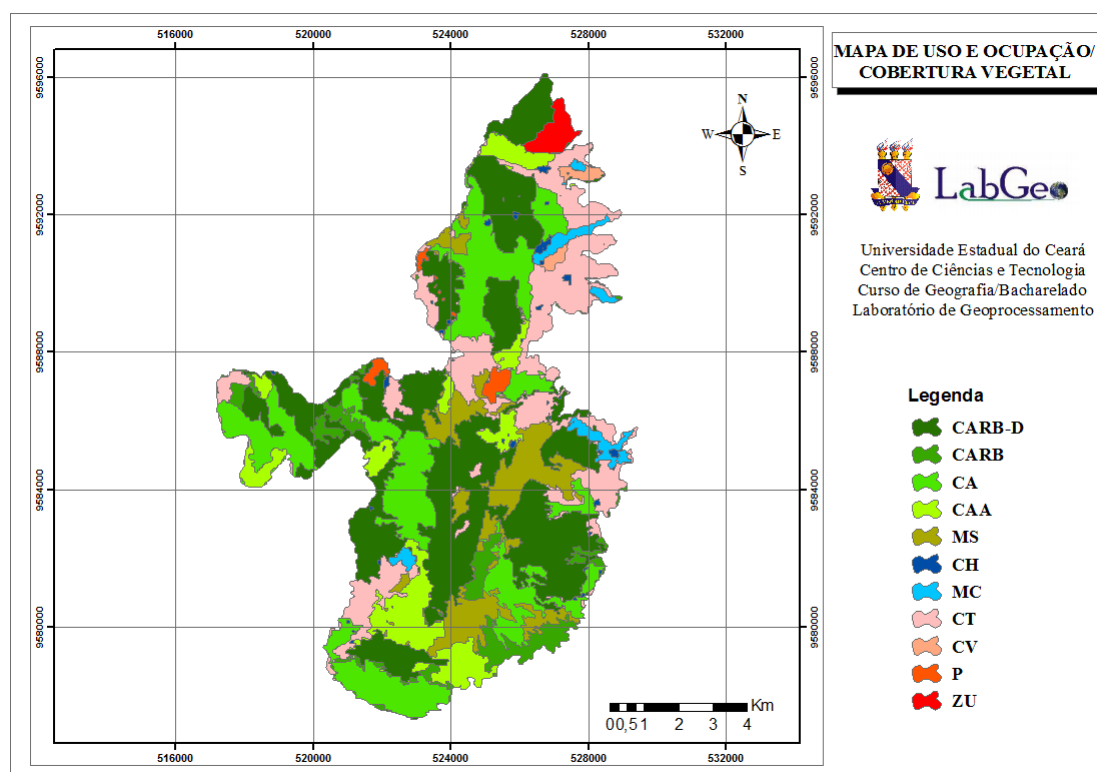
516000 520000 524000 528000 532000

9596000
9592000
9588000
9584000
9580000

9596000
9592000
9588000
9584000
9580000

N
W E
S

0 0,5 1 2 3 4 Km

516000 520000 524000 528000 532000

MAPA DE USO E OCUPAÇÃO/ COBERTURA VEGETAL

LabGeo

Universidade Estadual do Ceará
Centro de Ciências e Tecnologia
Curso de Geografia/Bacharelado
Laboratório de Geoprocessamento

Legenda
CARB-D
CARB
CA
CAA
MS
CH
MC
CT
CV
P
ZU